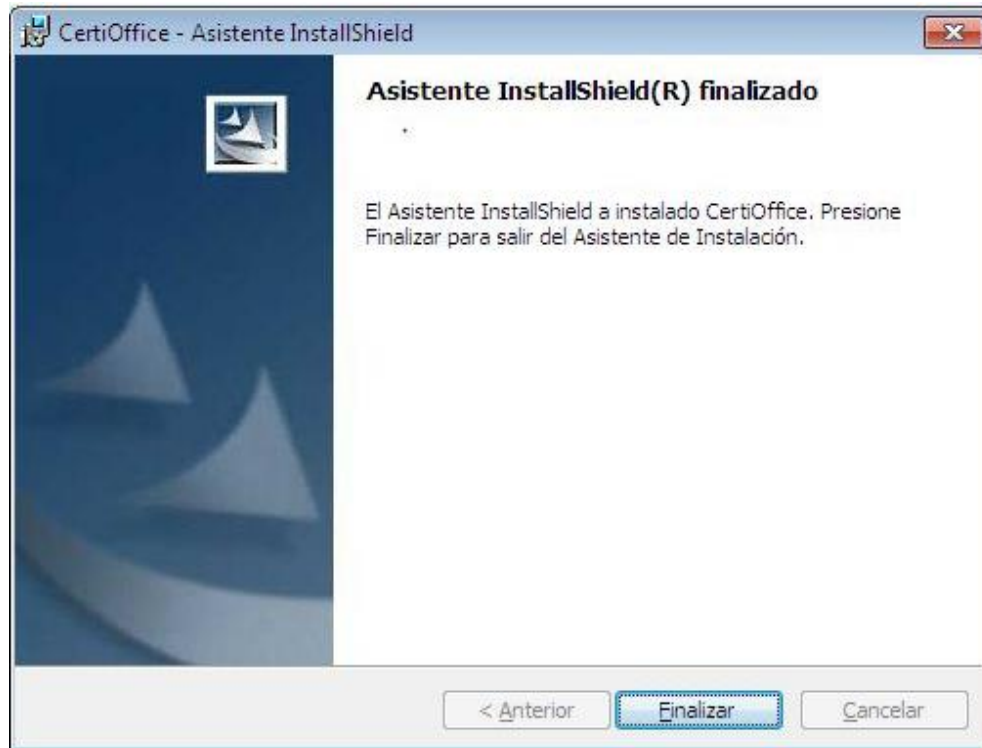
CertiOffice - Asistente InstallShield

Asistente InstallShield(R) finalizado

El Asistente InstallShield a instalado CertiOffice. Presione Finalizar para salir del Asistente de Instalación.

< Anterior
Finalizar
Cancelar